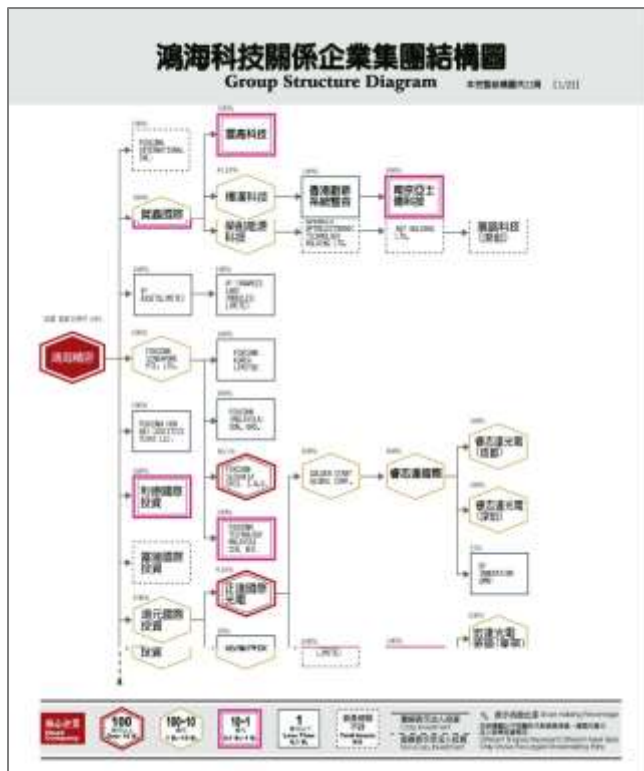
鴻海科技關係企業集團結構圖
Group Structure Diagram

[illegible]

鴻海精密

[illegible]

FOXCONN INTERNATIONAL INC.

富泰科技

貿鑫國際

壕運科技

香港鑫鉅科技

南京富士康

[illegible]

鴻揚科技

FOXCONN SINGAPORE PTE. LTD.

FOXCONN TECHNOLOGY INDIA

利德國際投資

富鑫國際投資

遠元國際投資

投資

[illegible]

睿志達光電(深圳)

睿志達光電

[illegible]

核心企業

100

100~10

10~1

1

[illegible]